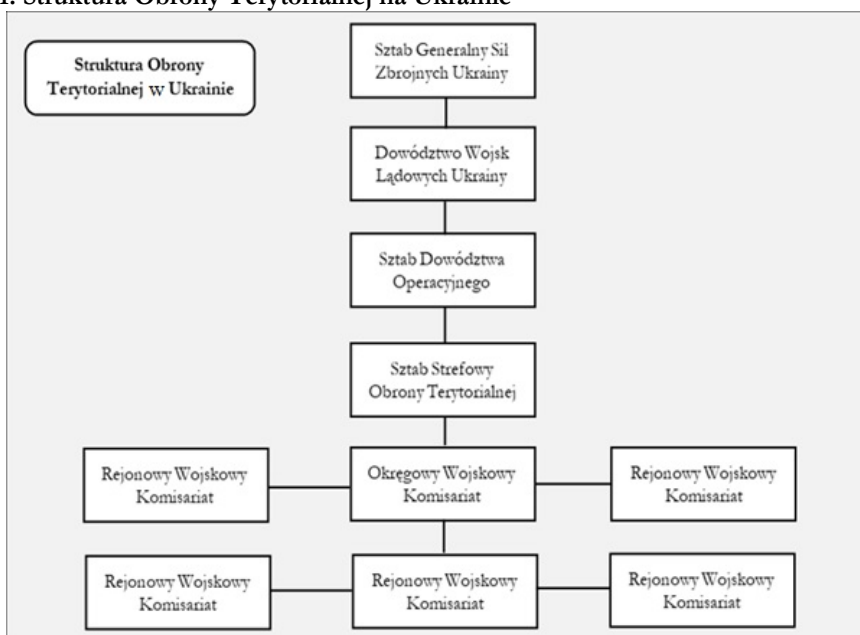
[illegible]. Struktura Obrony Terytorialnej na Ukrainie

Struktura Obrony Terytorialnej w Ukrainie

Sztab Generalny Sil Zbrojnych Ukrainy

Dowództwo Wojsk Lądowych Ukrainy

Sztab Dowództwa Operacyjnego

Sztab Strefowy Obrony Terytorialnej

Rejonowy Wojskowy Komisariat

Okręgowy Wojskowy Komisariat

Rejonowy Wojskowy Komisariat

Rejonowy Wojskowy Komisariat

Rejonowy Wojskowy Komisariat

Rejonowy Wojskowy Komisariat